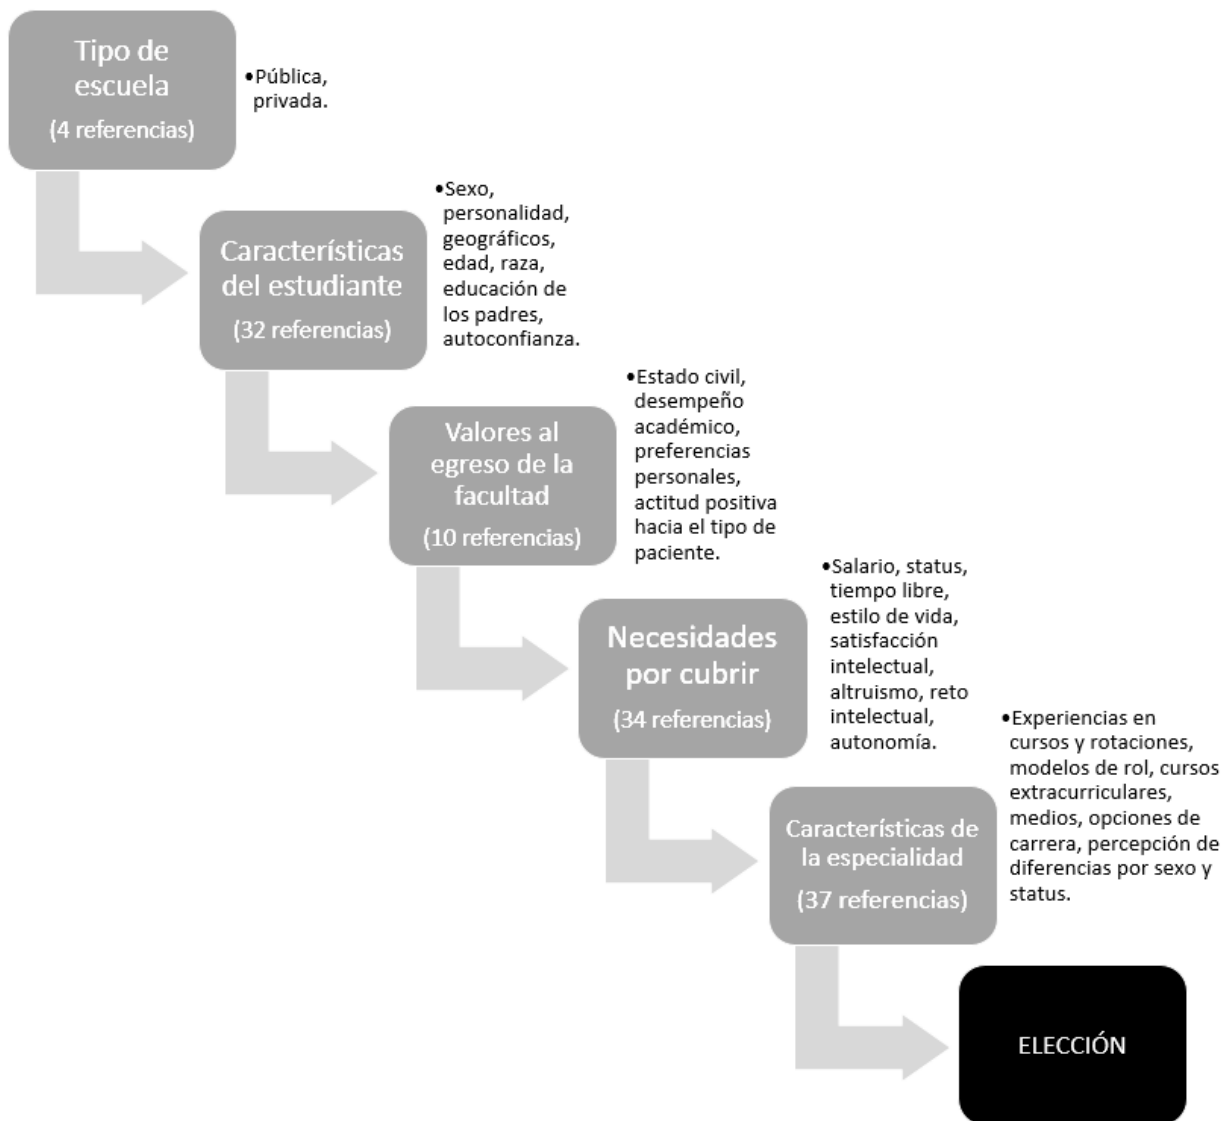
Tipo de escuela

(4 referencias)

•Pública, privada.

Características del estudiante

(32 referencias)

•Sexo, personalidad, geográficos, edad, raza, educación de los padres, autoconfianza.

Valores al egreso de la facultad

(10 referencias)

•Estado civil, desempeño académico, preferencias personales, actitud positiva hacia el tipo de paciente.

Necesidades por cubrir

(34 referencias)

•Salario, status, tiempo libre, estilo de vida, satisfacción intelectual, altruismo, reto intelectual, autonomía.

Características de la especialidad

(37 referencias)

•Experiencias en cursos y rotaciones, modelos de rol, cursos extracurriculares, medios, opciones de carrera, percepción de diferencias por sexo y status.

ELECCIÓN